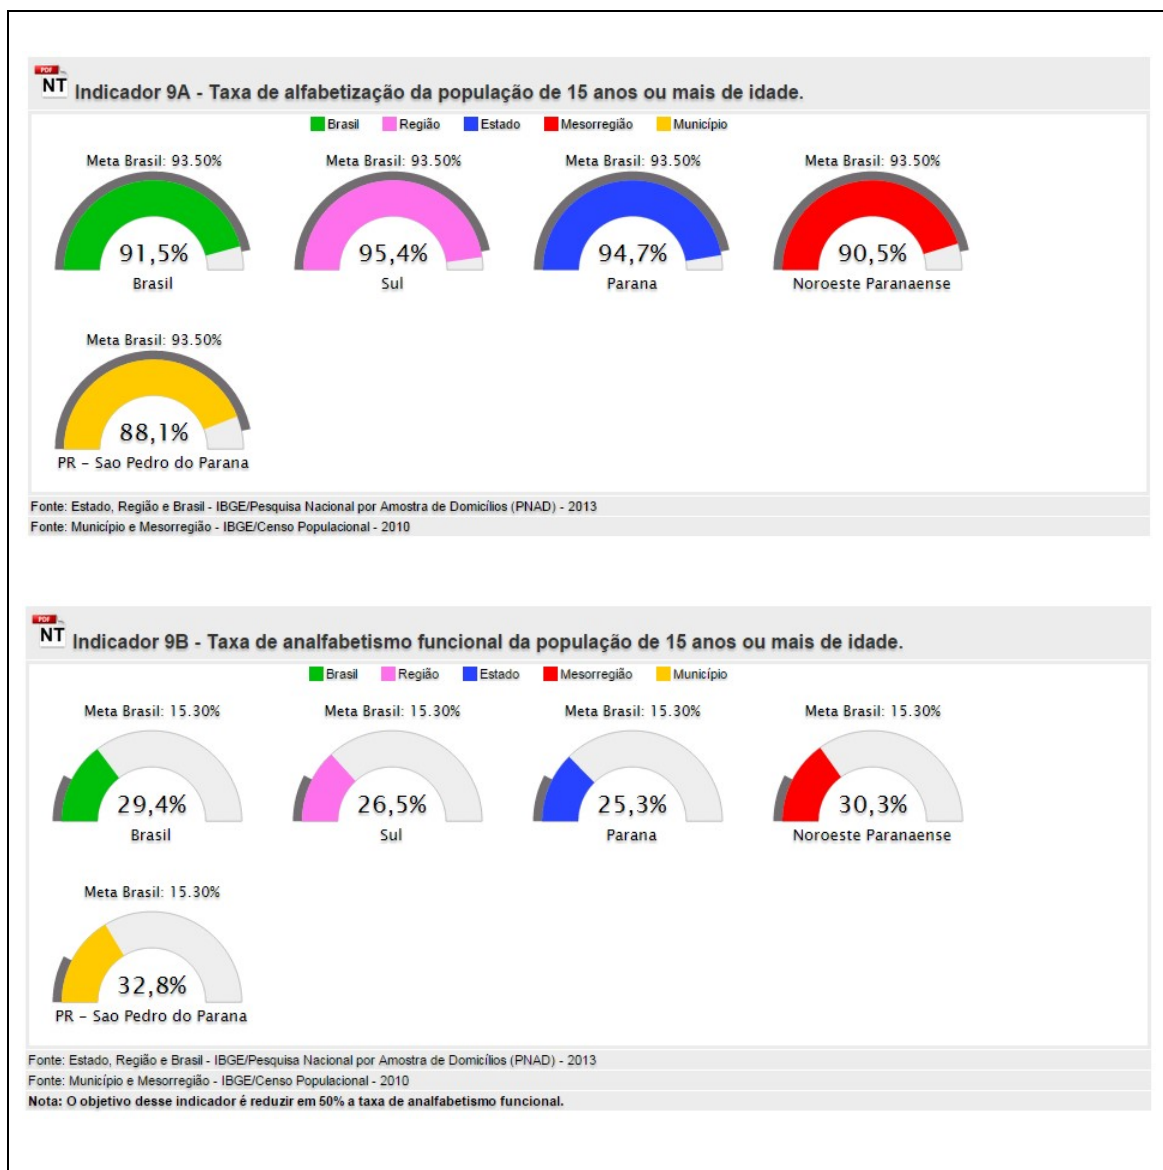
PDF NT Indicador 9A - Taxa de alfabetização da população de 15 anos ou mais de idade.

Brasil Região Estado Mesorregião Município

Meta Brasil: 93.50%
91,5%
Brasil

Meta Brasil: 93.50%
95,4%
Sul

Meta Brasil: 93.50%
94,7%
Parana

Meta Brasil: 93.50%
90,5%
Noroeste Paranaense

Meta Brasil: 93.50%
88,1%
PR - Sao Pedro do Parana

Fonte: Estado, Região e Brasil - IBGE/Pesquisa Nacional por Amostra de Domicílios (PNAD) - 2013
Fonte: Município e Mesorregião - IBGE/Censo Populacional - 2010

PDF NT Indicador 9B - Taxa de analfabetismo funcional da população de 15 anos ou mais de idade.

Brasil Região Estado Mesorregião Município

Meta Brasil: 15.30%
29,4%
Brasil

Meta Brasil: 15.30%
26,5%
Sul

Meta Brasil: 15.30%
25,3%
Parana

Meta Brasil: 15.30%
30,3%
Noroeste Paranaense

Meta Brasil: 15.30%
32,8%
PR - Sao Pedro do Parana

Fonte: Estado, Região e Brasil - IBGE/Pesquisa Nacional por Amostra de Domicílios (PNAD) - 2013
Fonte: Município e Mesorregião - IBGE/Censo Populacional - 2010
Nota: O objetivo desse indicador é reduzir em 50% a taxa de analfabetismo funcional.